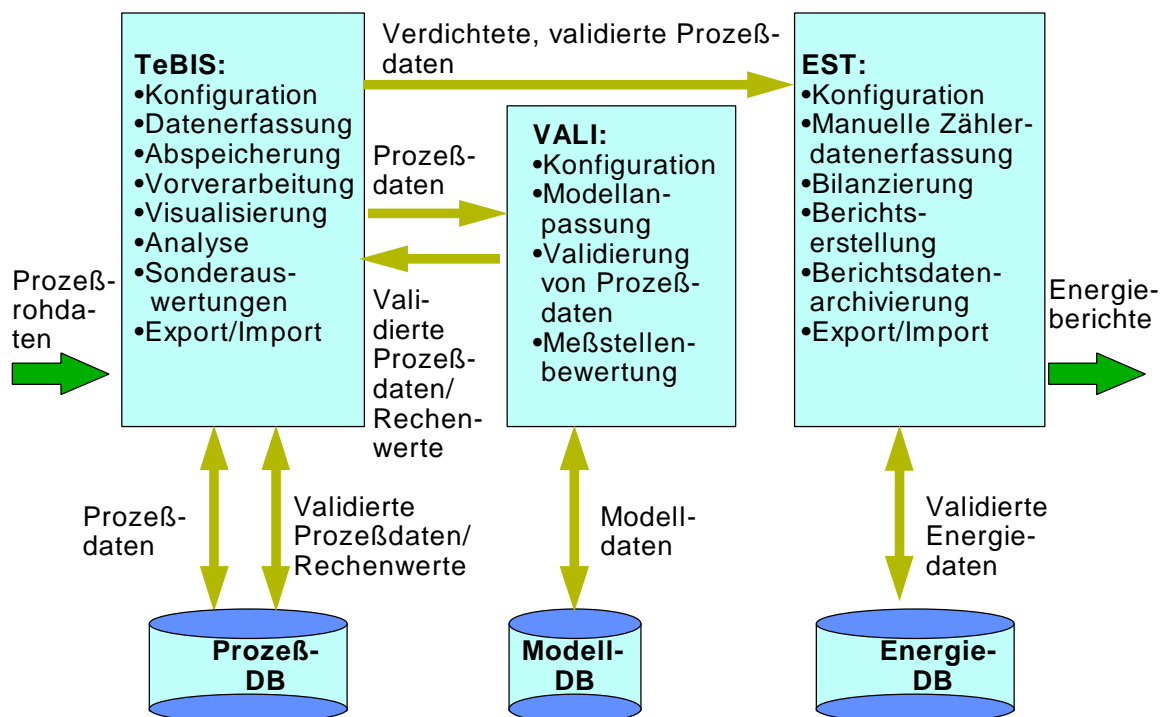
Verdichtete, validierte Prozeßdaten

TeBIS:
•Konfiguration
•Datenerfassung
•Abspeicherung
•Vorverarbeitung
•Visualisierung
•Analyse
•Sonderauswertungen
•Export/Import

Prozeßdaten

Validierte Prozeßdaten/ Rechenwerte

VALI:
•Konfiguration
•Modellanpassung
•Validierung von Prozeßdaten
•Meßstellenbewertung

EST:
•Konfiguration
•Manuelle Zählerdatenerfassung
•Bilanzierung
•Berichtserstellung
•Berichtsdatenarchivierung
•Export/Import

Prozeßrohdaten

Energieberichte

Prozeßdaten

Validierte Prozeßdaten/ Rechenwerte

Modelldaten

Validierte Energiedaten

Prozeß-DB

Modell-DB

Energie-DB